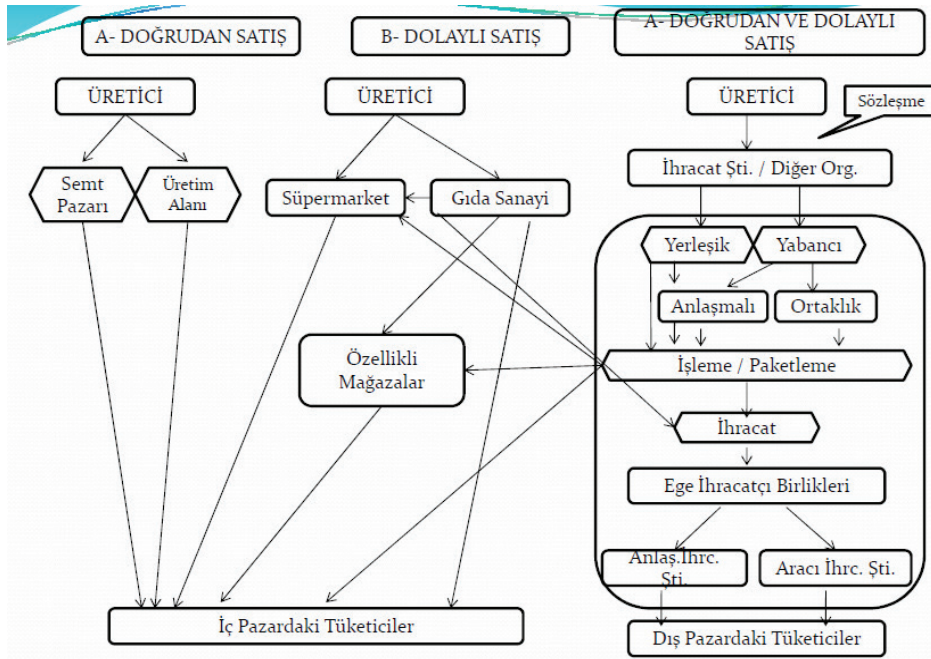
A- DOĞRUDAN SATIŞ

B- DOLAYLI SATIŞ

A- DOĞRUDAN VE DOLAYLI SATIŞ

ÜRETİCİ

Semt Pazarı

Üretim Alanı

ÜRETİCİ

Süpermarket

Gıda Sanayi

Özellikli Mağazalar

ÜRETİCİ

Sözleşme

İhracat Şti. / Diğer Org.

Yerleşik

Yabancı

Anlaşmalı

Ortaklık

İşleme / Paketleme

İhracat

Ege İhracatçı Birlikleri

Anlaş.İhrc. Şti.

Aracı İhrc. Şti.

İç Pazardaki Tüketiciler

Dış Pazardaki Tüketiciler